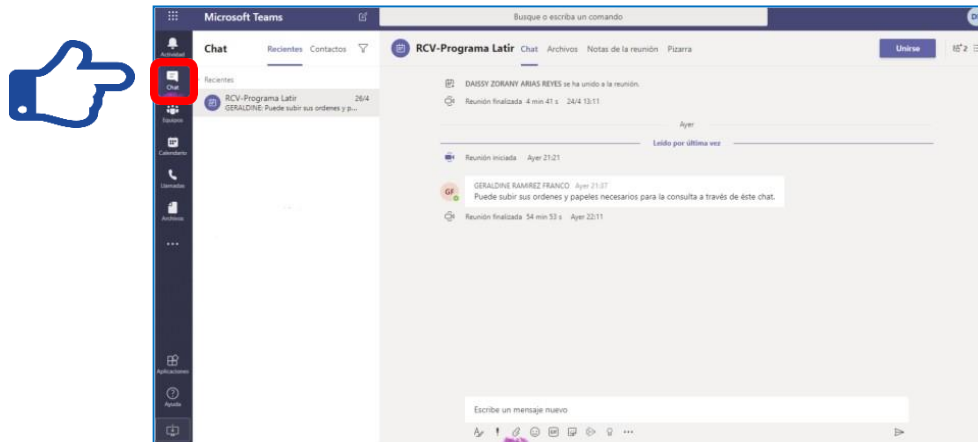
Microsoft Teams

Busque o escriba un comando

Actividad

Chat

Equipos

Calendario

Llamadas

Archivos

...

Aplicaciones

Ayuda

Chat Recientes Contactos

Recientes

RCV-Programa Latir 26/4
GERALDINE: Puede subir sus ordenes y p...

RCV-Programa Latir Chat Archivos Notas de la reunión Pizarra

Unirse

DAISSY ZORANY ARIAS REYES se ha unido a la reunión.

Reunión finalizada 4 min 41 s 24/4 13:11

Ayer

Leído por última vez

Reunión iniciada Ayer 21:21

GF

GERALDINE RAMIREZ FRANCO Ayer 21:37
Puede subir sus ordenes y papeles necesarios para la consulta a través de éste chat.

Reunión finalizada 54 min 53 s Ayer 22:11

Escribe un mensaje nuevo

...